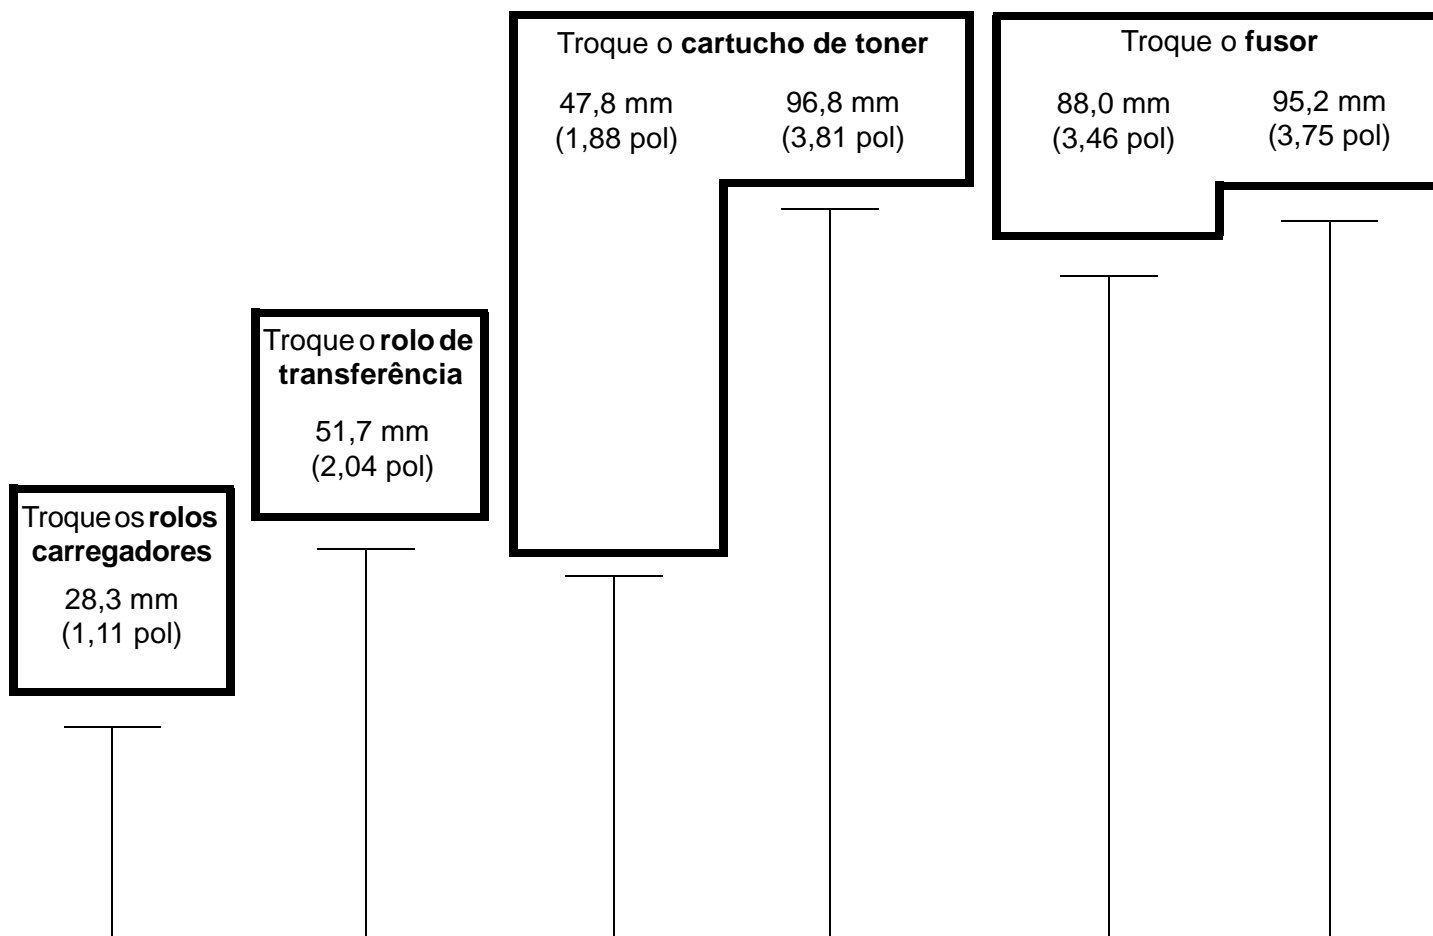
Troque o cartucho de toner

47,8 mm
(1,88 pol)

96,8 mm
(3,81 pol)

Troque o fusor

88,0 mm
(3,46 pol)

95,2 mm
(3,75 pol)

Troque o rolo de transferência

51,7 mm
(2,04 pol)

Troque os rolos carregadores

28,3 mm
(1,11 pol)